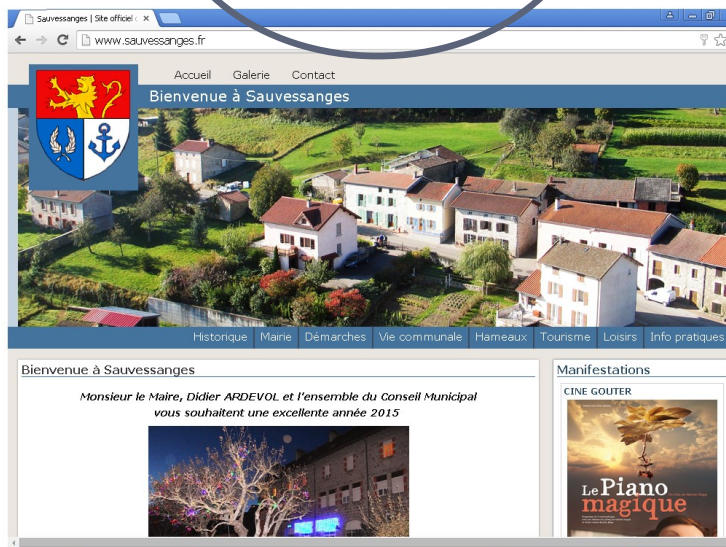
Sauvessanges | Site officiel d ×

www.sauvessanges.fr

Accueil Galerie Contact

Bienvenue à Sauvessanges

Historique Mairie Démarches Vie communale Hameaux Tourisme Loisirs Info pratiques

Bienvenue à Sauvessanges

Monsieur le Maire, Didier ARDEVOL et l'ensemble du Conseil Municipal vous souhaitent une excellente année 2015

Manifestations

CINE GOUTER

Le Piano magique